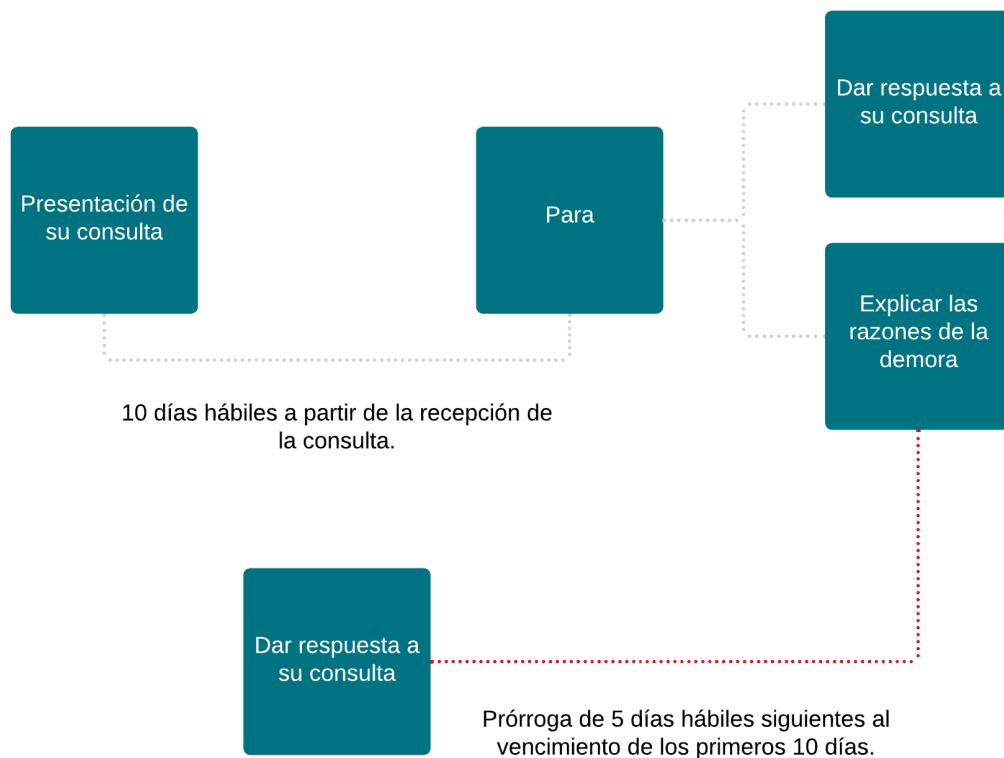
Presentación de su consulta

Para

Dar respuesta a su consulta

Explicar las razones de la demora

10 días hábiles a partir de la recepción de la consulta.

Dar respuesta a su consulta

Prórroga de 5 días hábiles siguientes al vencimiento de los primeros 10 días.